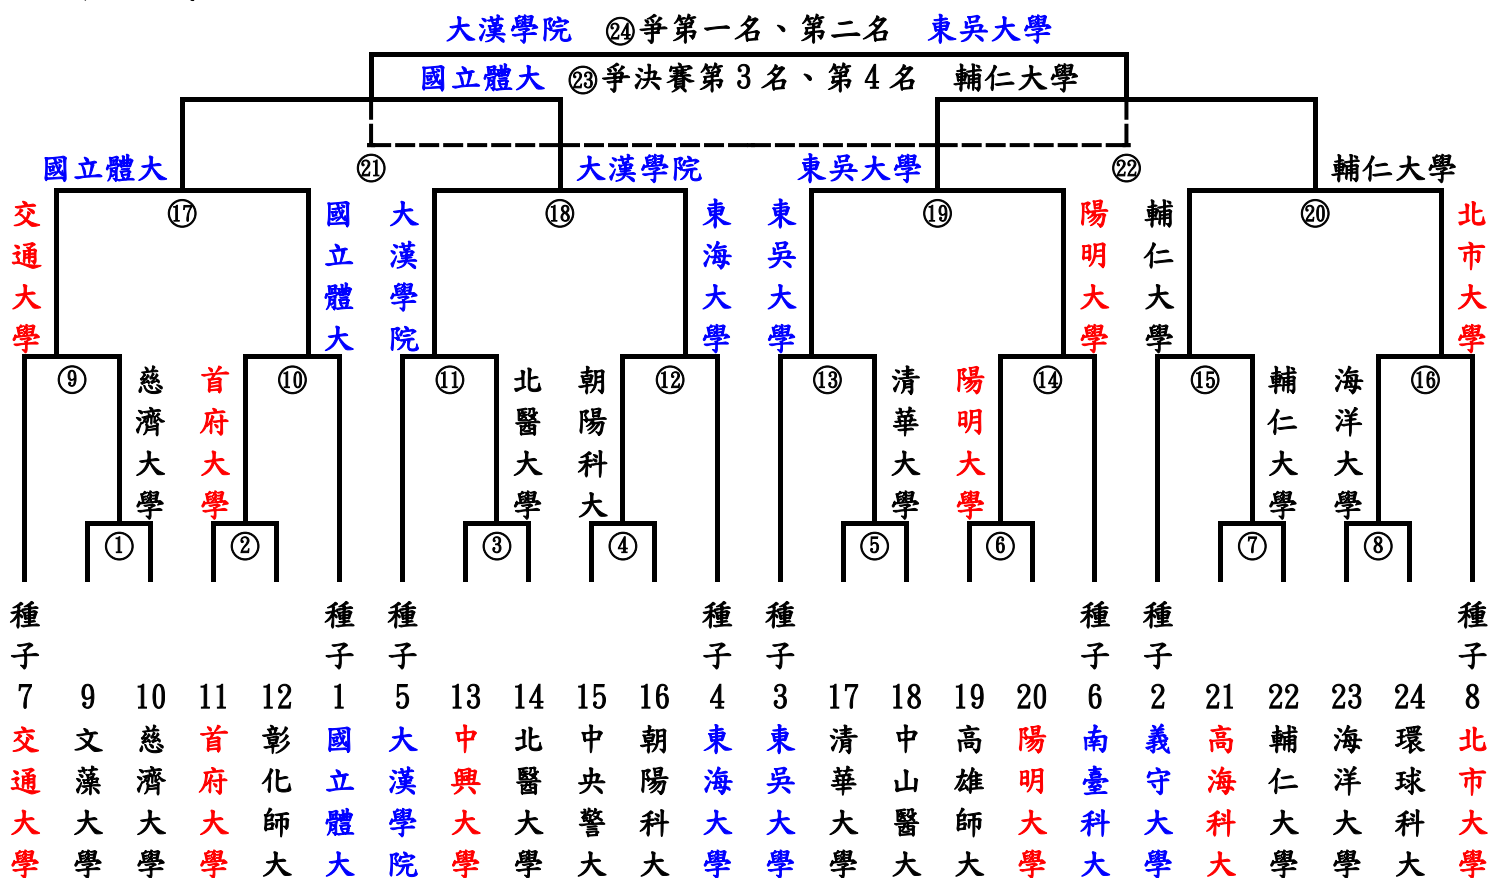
大漢學院 ㉔爭第一名、第二名 東吳大學

國立體大 ㉓爭決賽第3名、第4名 輔仁大學

國立體大 ㉑ 大漢學院 東吳大學 ㉒ 輔仁大學

交通大學 ⑰ 國立體大 大漢學院 ⑱ 東海大學 東吳大學 ⑲ 陽明大學 輔仁大學 ⑳ 北市大學

⑨ 慈濟大學 首府大學 ⑩ ⑪ 北醫大學 朝陽科大 ⑫ ⑬ 清華大學 陽明大學 ⑭ ⑮ 輔仁大學 海洋大學 ⑯

① ② ③ ④ ⑤ ⑥ ⑦ ⑧

| 種子 | | | | | 種子 | 種子 | | | | | 種子 | 種子 | | | | | 種子 | 種子 | | | | | 種子 |
|---|---|---|---|---|---|---|---|---|---|---|---|---|---|---|---|---|---|---|---|---|---|---|---|
| 7 | 9 | 10 | 11 | 12 | 1 | 5 | 13 | 14 | 15 | 16 | 4 | 3 | 17 | 18 | 19 | 20 | 6 | 2 | 21 | 22 | 23 | 24 | 8 |
| 交通大學 | 文藻大學 | 慈濟大學 | 首府大學 | 彰化師大 | 國立體大 | 大漢學院 | 中興大學 | 北醫大學 | 中央警大 | 朝陽科大 | 東海大學 | 東吳大學 | 清華大學 | 中山醫大 | 高雄師大 | 陽明大學 | 南臺科大 | 義守大學 | 高海科大 | 輔仁大學 | 海洋大學 | 環球科大 | 北市大學 |